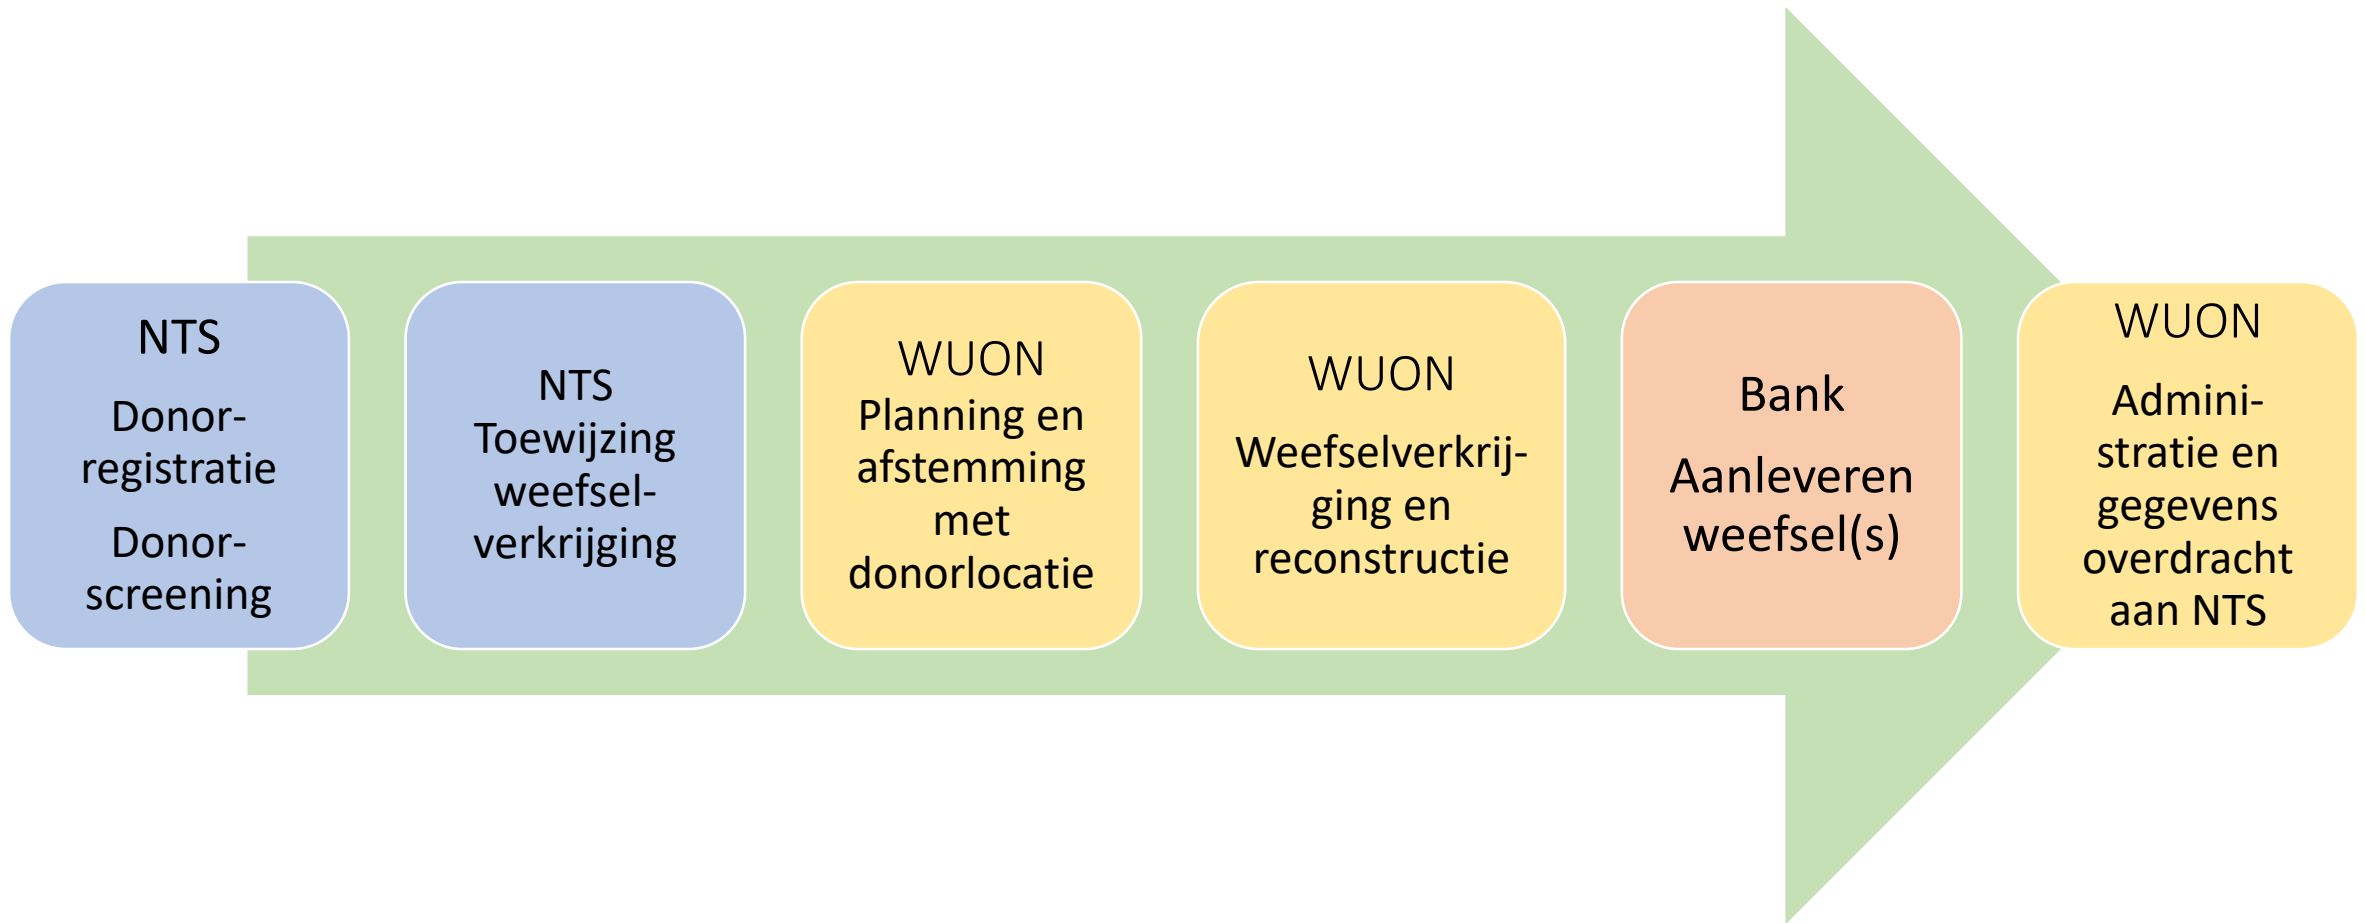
NTS

Donorregistratie

Donorscreening

NTS
Toewijzing weefselverkrijging

WUON
Planning en afstemming met donorlocatie

WUON

Weefselverkrijging en reconstructie

Bank

Aanleveren weefsel(s)

WUON

Administratie en gegevens overdracht aan NTS